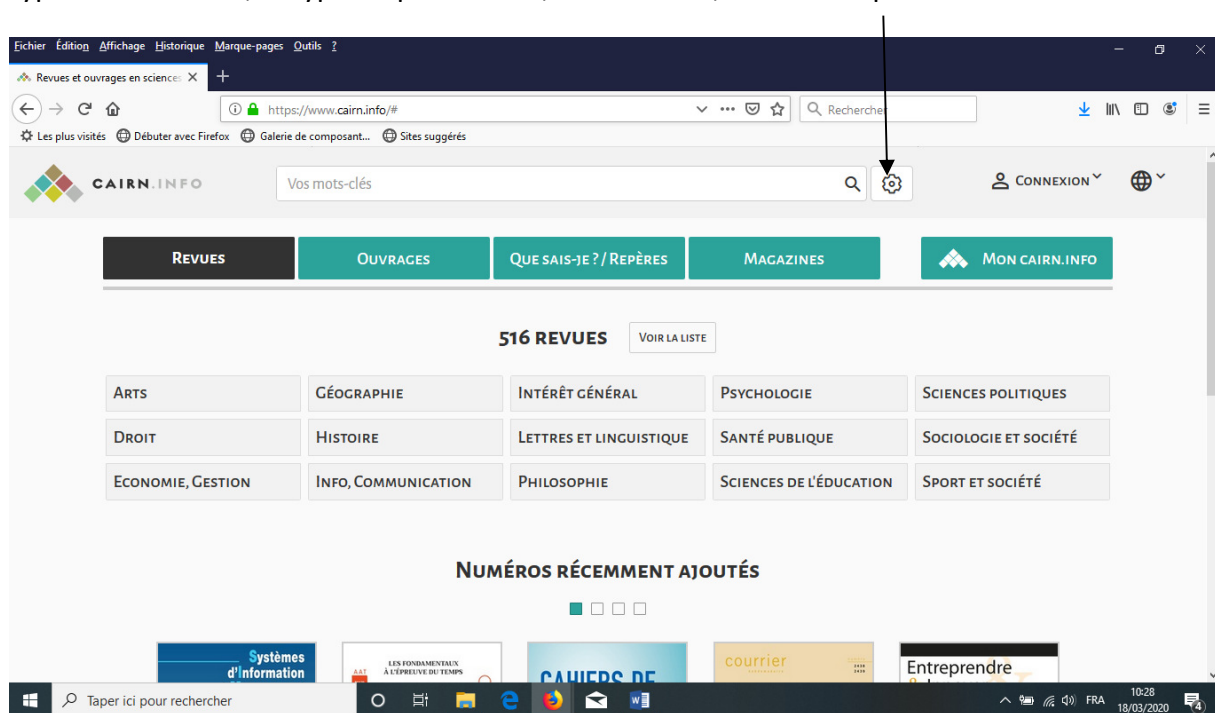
Fichier Édition Affichage Historique Marque-pages Outils ?

Revues et ouvrages en science

https://www.cairn.info/#

Recherche

Les plus visités Débuter avec Firefox Galerie de composant... Sites suggérés

CAIRN.INFO

Vos mots-clés

CONNEXION

REVUES | OUVRAGES | QUE SAIS-JE ? / REPÈRES | MAGAZINES | MON CAIRN.INFO

516 REVUES VOIR LA LISTE

| | | | | |
|---|---|---|---|---|
| ARTS | GÉOGRAPHIE | INTÉRÊT GÉNÉRAL | PSYCHOLOGIE | SCIENCES POLITIQUES |
| DROIT | HISTOIRE | LETTRES ET LINGUISTIQUE | SANTÉ PUBLIQUE | SOCIOLOGIE ET SOCIÉTÉ |
| ECONOMIE, GESTION | INFO, COMMUNICATION | PHILOSOPHIE | SCIENCES DE L'ÉDUCATION | SPORT ET SOCIÉTÉ |

NUMÉROS RÉCEMMENT AJOUTÉS

Systèmes d'Information

LES FONDAMENTAUX À L'ÉPREUVE DU TEMPS

CAHIERS DE

courrier

Entreprendre

Taper ici pour rechercher

FRA 10:28 18/03/2020